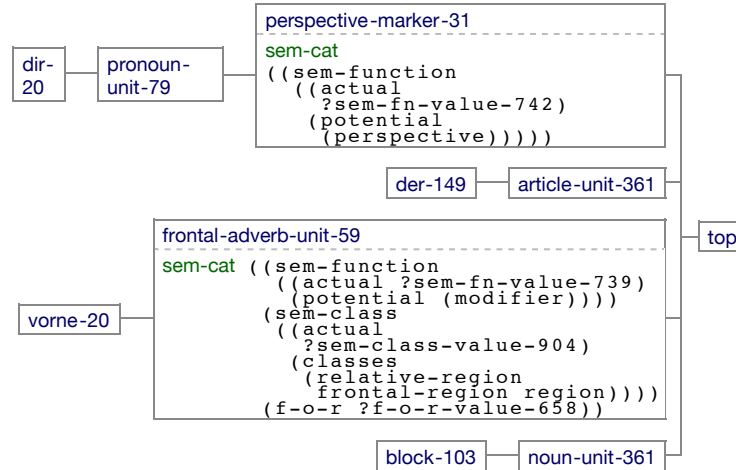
dir-20

pronoun-unit-79

perspective-marker-31

sem-cat
((sem-function
  ((actual
    ?sem-fn-value-742)
   (potential
    (perspective)))))

der-149

article-unit-361

top

frontal-adverb-unit-59

sem-cat ((sem-function
  ((actual ?sem-fn-value-739)
   (potential (modifier))))
 (sem-class
  ((actual
    ?sem-class-value-904)
   (classes
    (relative-region
     frontal-region region))))
 (f-o-r ?f-o-r-value-658))

vorne-20

block-103

noun-unit-361